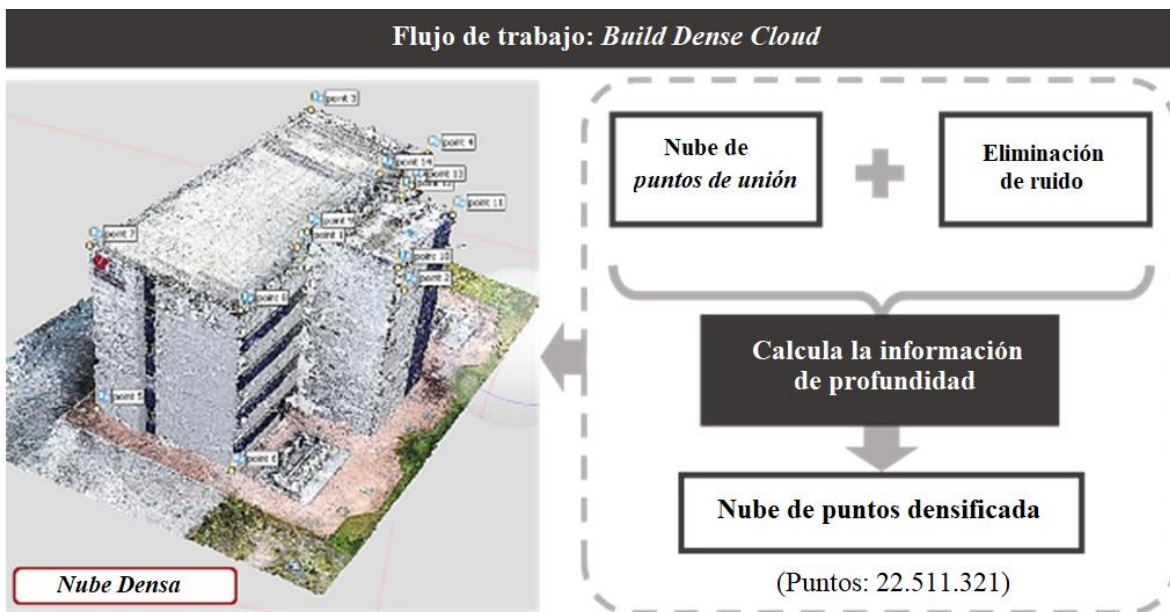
Flujo de trabajo: *Build Dense Cloud*

point 3
point 4
point 14
point 13
point 12
point 11
point 7
point 9
point 1
point 10
point 2
point 8
point 5
point 6

Nube Densa

Nube de *puntos de unión*

Eliminación de ruido

Calcula la información de profundidad

Nube de puntos densificada

(Puntos: 22.511.321)